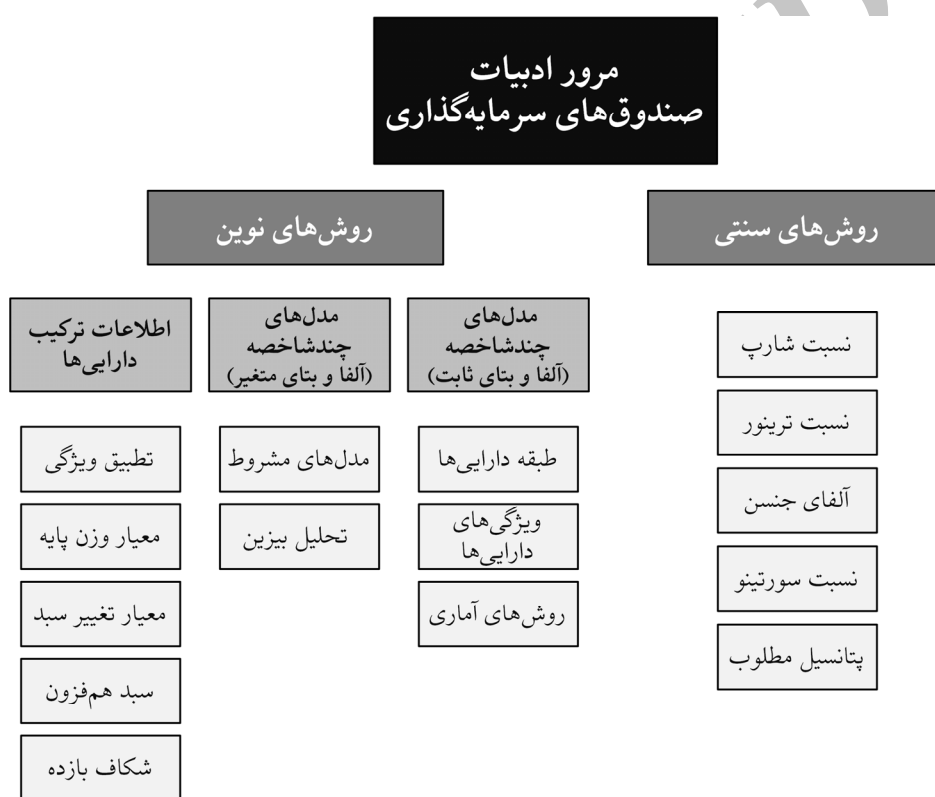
مرور ادبیات
صندوق‌های سرمایه‌گذاری

روش‌های سنتی

روش‌های نوین

نسبت شارپ

نسبت ترینور

آلفای جنسن

نسبت سورتینو

پتانسیل مطلوب

مدل‌های چندشاخصه (آلفا و بتای ثابت)

طبقه دارایی‌ها

ویژگی‌های دارایی‌ها

روش‌های آماری

مدل‌های چندشاخصه (آلفا و بتای متغیر)

مدل‌های مشروط

تحلیل بیزین

اطلاعات ترکیب دارایی‌ها

تطبیق ویژگی

معیار وزن پایه

معیار تغییر سبد

سبد هم‌فزون

شکاف بازده